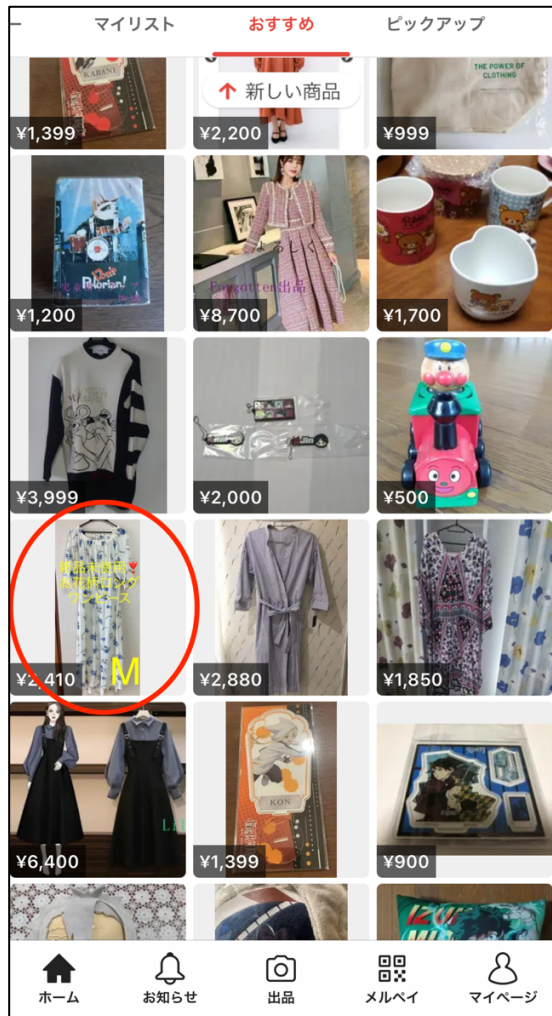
マイリスト　おすすめ　ピックアップ

新しい商品

KABANE

¥1,399

¥2,200

THE POWER OF CLOTHING

¥999

¥1,200

Forgotten出品

¥8,700

¥1,700

¥3,999

¥2,000

¥500

新品未使用♥
青花柄ロング
ワンピース

M

¥2,410

¥2,880

¥1,850

¥6,400

KON

¥1,399

¥900

ホーム　お知らせ　出品　メルペイ　マイページ